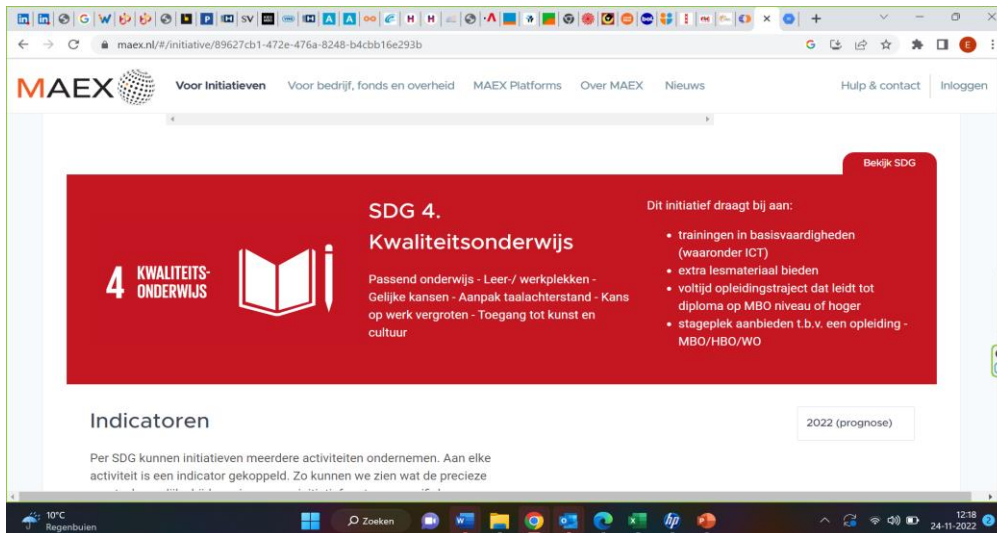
maex.nl/#/initiative/89627cb1-472e-476a-8248-b4cbb16e293b

MAEX Voor Initiatieven Voor bedrijf, fonds en overheid MAEX Platforms Over MAEX Nieuws Hulp & contact Inloggen

Bekijk SDG

4 KWALITEITS-ONDERWIJS

SDG 4. Kwaliteitsonderwijs

Passend onderwijs - Leer-/ werkplekken - Gelijke kansen - Aanpak taalachterstand - Kans op werk vergroten - Toegang tot kunst en cultuur

Dit initiatief draagt bij aan:

- trainingen in basisvaardigheden (waaronder ICT)
- extra lesmateriaal bieden
- voltijd opleidingstraject dat leidt tot diploma op MBO niveau of hoger
- stageplek aanbieden t.b.v. een opleiding - MBO/HBO/WO

Indicatoren

2022 (prognose)

Per SDG kunnen initiatieven meerdere activiteiten ondernemen. Aan elke activiteit is een indicator gekoppeld. Zo kunnen we zien wat de precieze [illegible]

10°C Regenbuien Zoeken 12:18 24-11-2022